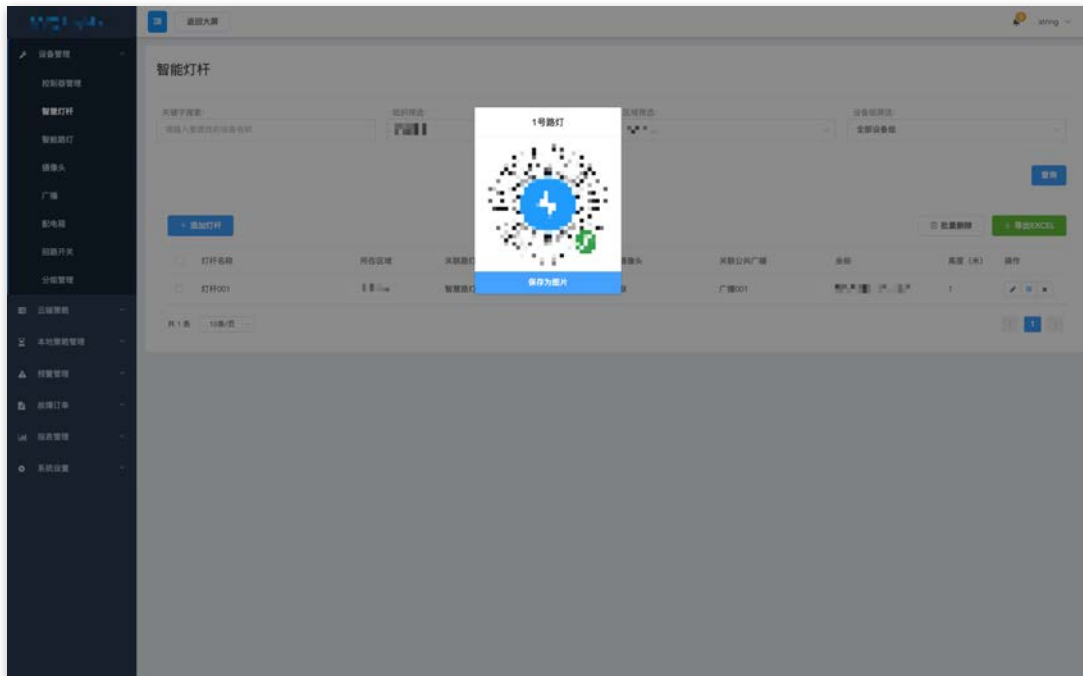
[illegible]

返回大屏

string

设备管理
控制器管理
智慧灯杆
智能路灯
摄像头
广播
配电箱
回路开关
分组管理
云端策略
本地策略管理
报警管理
故障订单
报表管理
系统设置

智能灯杆

关键字搜索:
请输入要查找的设备名称
组织筛选:
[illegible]
区域筛选:
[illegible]
设备组筛选:
全部设备组

查询

+ 添加灯杆

批量删除
导出EXCEL

| | 灯杆名称 | 所在区域 | 关联路灯 | 摄像头 | 关联公共广播 | 坐标 | 高度（米） | 操作 |
|---|---|---|---|---|---|---|---|---|
| | 灯杆001 | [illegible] | 智慧路灯 | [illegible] | 广播001 | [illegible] | 1 | |

共1条 10条/页

1

1号路灯

保存为图片